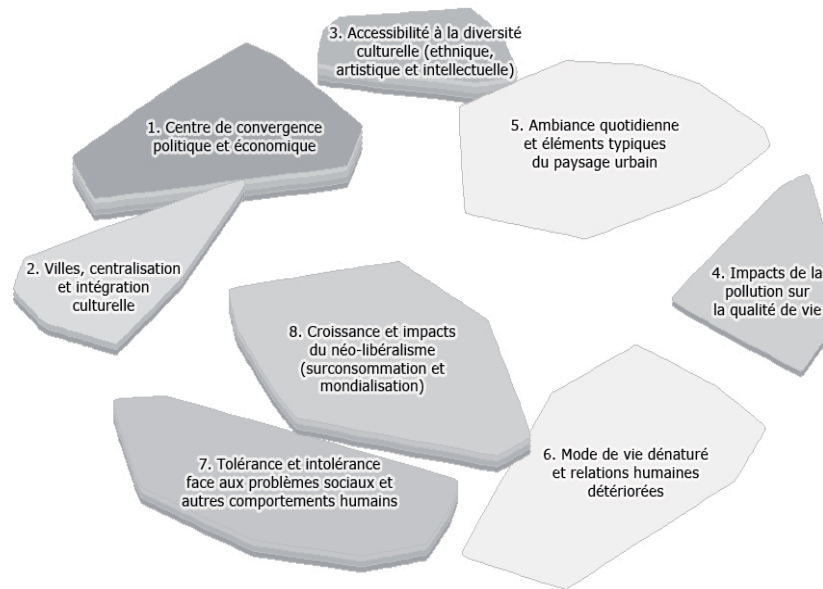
3. Accessibilité à la diversité culturelle (ethnique, artistique et intellectuelle)

1. Centre de convergence politique et économique

5. Ambiance quotidienne et éléments typiques du paysage urbain

2. Villes, centralisation et intégration culturelle

4. Impacts de la pollution sur la qualité de vie

8. Croissance et impacts du néo-libéralisme (surconsommation et mondialisation)

6. Mode de vie dénaturé et relations humaines détériorées

7. Tolérance et intolérance face aux problèmes sociaux et autres comportements humains